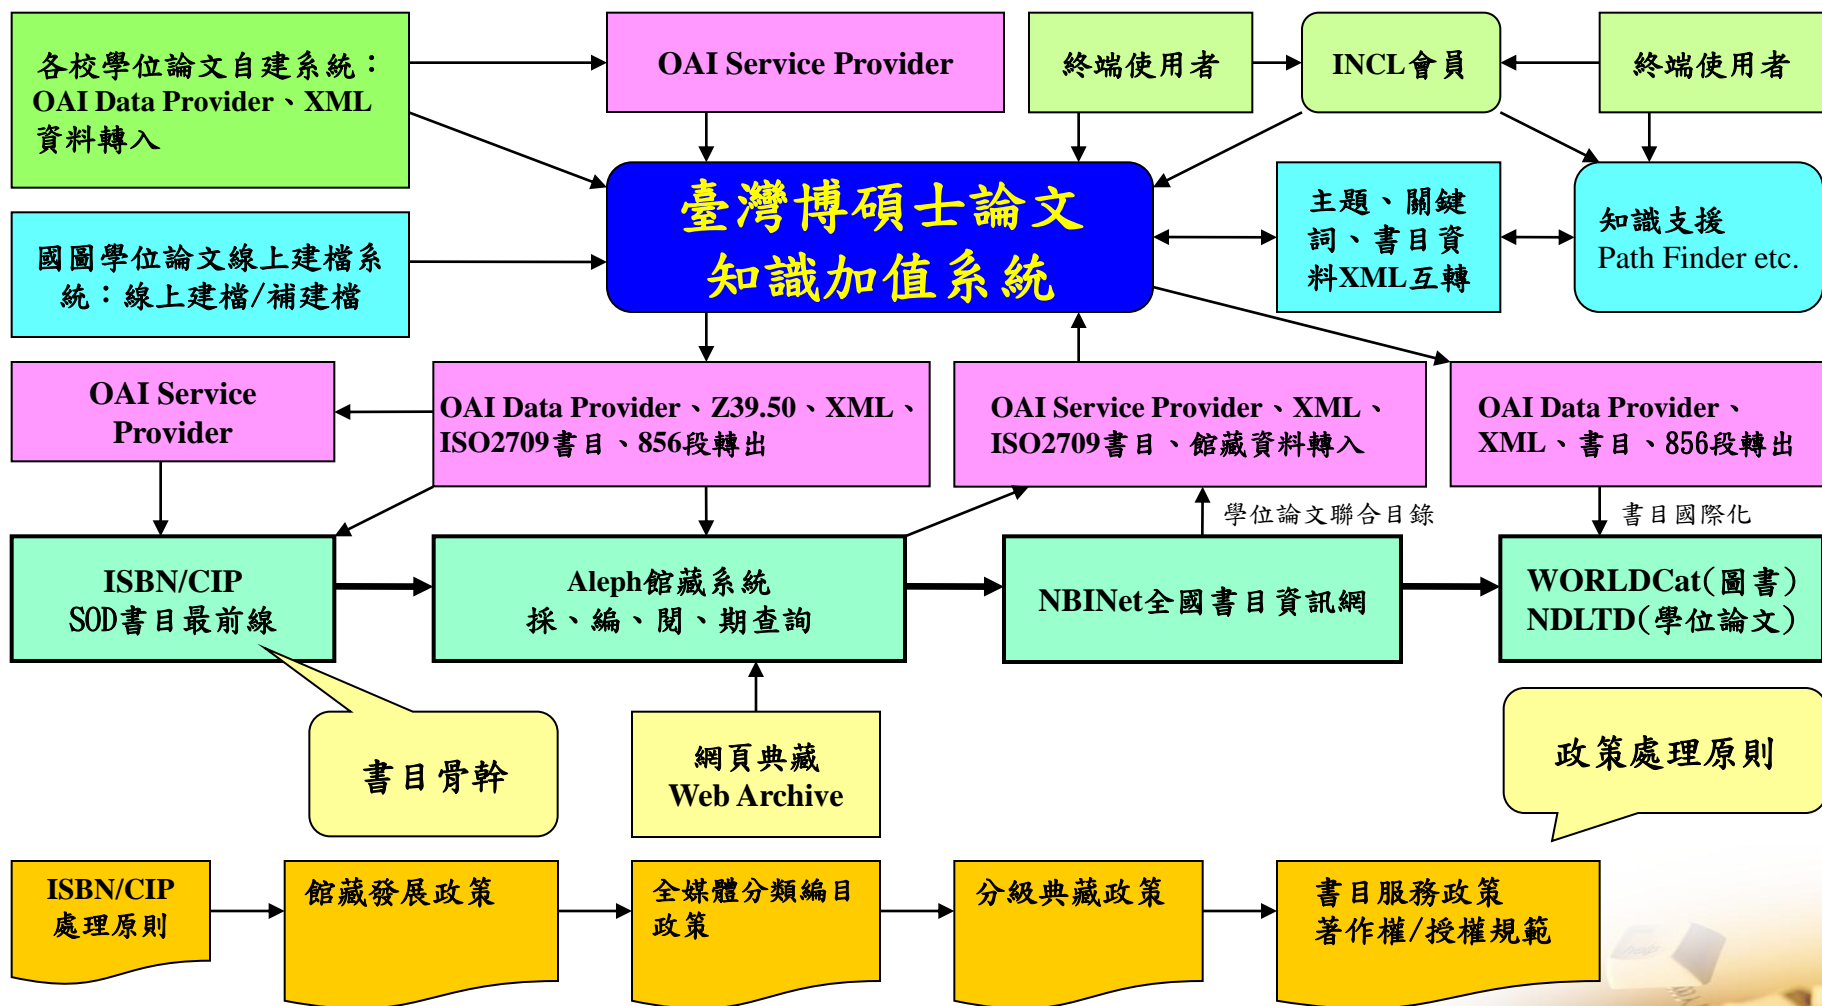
各校學位論文自建系統：OAI Data Provider、XML資料轉入

OAI Service Provider

終端使用者

INCL會員

終端使用者

國圖學位論文線上建檔系統：線上建檔/補建檔

臺灣博碩士論文知識加值系統

主題、關鍵詞、書目資料XML互轉

知識支援 Path Finder etc.

OAI Service Provider

OAI Data Provider、Z39.50、XML、ISO2709書目、856段轉出

OAI Service Provider、XML、ISO2709書目、館藏資料轉入

OAI Data Provider、XML、書目、856段轉出

學位論文聯合目錄

書目國際化

ISBN/CIP SOD書目最前線

Aleph館藏系統 採、編、閱、期查詢

NBINet全國書目資訊網

WORLDCat(圖書) NDLTD(學位論文)

書目骨幹

網頁典藏 Web Archive

政策處理原則

ISBN/CIP 處理原則

館藏發展政策

全媒體分類編目政策

分級典藏政策

書目服務政策 著作權/授權規範